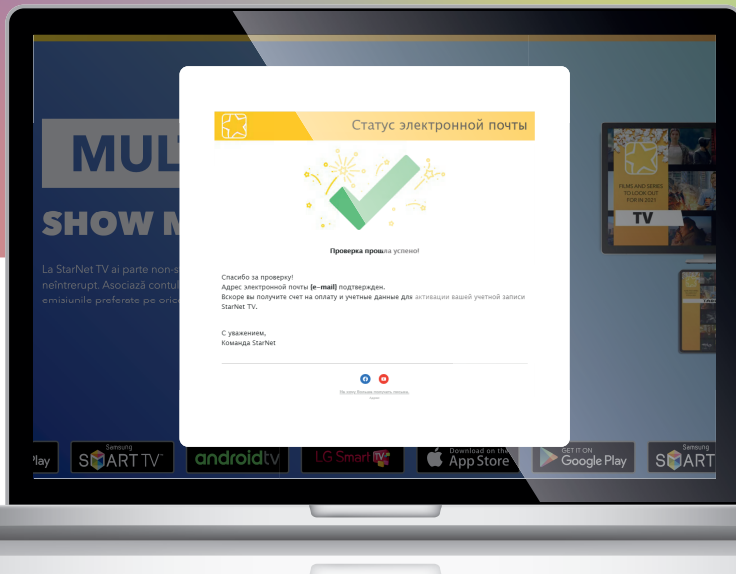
MUL

SHOW M

La StarNet TV ai parte non-s neîntrerupt. Asociază contul emisiunile preferate pe oric

Статус электронной почты

Проверка прошла успено!

Спасибо за проверку!
Адрес электронной почты [e-mail] подтвержден.
Вскоре вы получите счет на оплату и учетные данные для активации вашей учетной записи StarNet TV.

С уважением,
Команда StarNet

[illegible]

FILMS AND SERIES TO LOOK OUT FOR IN 2021

TV

Play

Samsung SMART TV

androidtv

LG Smart TV

Download on the App Store

GET IT ON Google Play

Samsung SMART